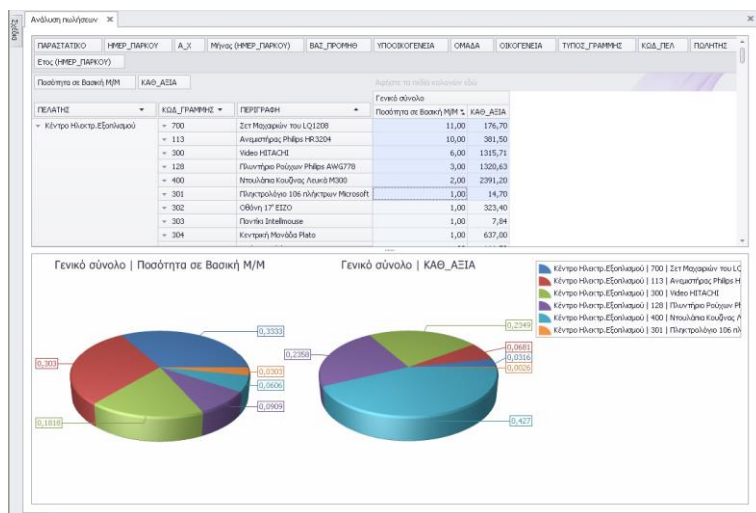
Ζητάω

Ανάλυση πωλήσεων ×

ΠΑΡΑΣΤΑΤΙΚΟ | ΗΜΕΡ_ΠΑΡΚΟΥ | Α_Χ | Μήνας (ΗΜΕΡ_ΠΑΡΚΟΥ) | ΒΑΣ_ΠΡΟΜΗΘ | ΥΠΟΟΙΚΟΓΕΝΕΙΑ | ΟΜΑΔΑ | ΟΙΚΟΓΕΝΕΙΑ | ΤΥΠΟΣ_ΓΡΑΜΜΗΣ | ΚΩΔ_ΠΕΛ | ΠΩΛΗΤΗΣ
Ετος (ΗΜΕΡ_ΠΑΡΚΟΥ)

Ποσότητα σε Βασική Μ/Μ | ΚΑΘ_ΑΞΙΑ

Αφήστε τα πεδία κολωνών εδώ

| ΠΕΛΑΤΗΣ | ΚΩΔ_ΓΡΑΜΜΗΣ | ΠΕΡΙΓΡΑΦΗ | Γενικό σύνολο Ποσότητα σε Βασική Μ/Μ | ΚΑΘ_ΑΞΙΑ |
|---|---|---|---|---|
| Κέντρο Ηλεκτρ.Εξοπλισμού | 700 | Σετ Μαχαιριών του LQ1208 | 11,00 | 176,70 |
| | 113 | Αναμικτήρας Philips HR3204 | 10,00 | 381,50 |
| | 300 | Video HITACHI | 6,00 | 1315,71 |
| | 128 | Πλυντήριο Ρούχων Philips AWG778 | 3,00 | 1320,63 |
| | 400 | Ντουλάπια Κουζίνας Λευκά Μ300 | 2,00 | 2391,20 |
| | 301 | Πληκτρολόγιο 106 πλήκτρων Microsoft | 1,00 | 14,70 |
| | 302 | Οθόνη 17' EIZO | 1,00 | 323,40 |
| | 303 | Ποντίκι Intellimouse | 1,00 | 7,84 |
| | 304 | Κεντρική Μονάδα Plato | 1,00 | 637,00 |

Γενικό σύνολο | Ποσότητα σε Βασική Μ/Μ

0,3333
0,303
0,0303
0,0606
0,0909
0,1818

Γενικό σύνολο | ΚΑΘ_ΑΞΙΑ

0,2349
0,2358
0,0681
0,0316
0,0026
0,427

Κέντρο Ηλεκτρ.Εξοπλισμού | 700 | Σετ Μαχαιριών του LQ
Κέντρο Ηλεκτρ.Εξοπλισμού | 113 | Αναμικτήρας Philips H
Κέντρο Ηλεκτρ.Εξοπλισμού | 300 | Video HITACHI
Κέντρο Ηλεκτρ.Εξοπλισμού | 128 | Πλυντήριο Ρούχων Ph
Κέντρο Ηλεκτρ.Εξοπλισμού | 400 | Ντουλάπια Κουζίνας Λ
Κέντρο Ηλεκτρ.Εξοπλισμού | 301 | Πληκτρολόγιο 106 πλ